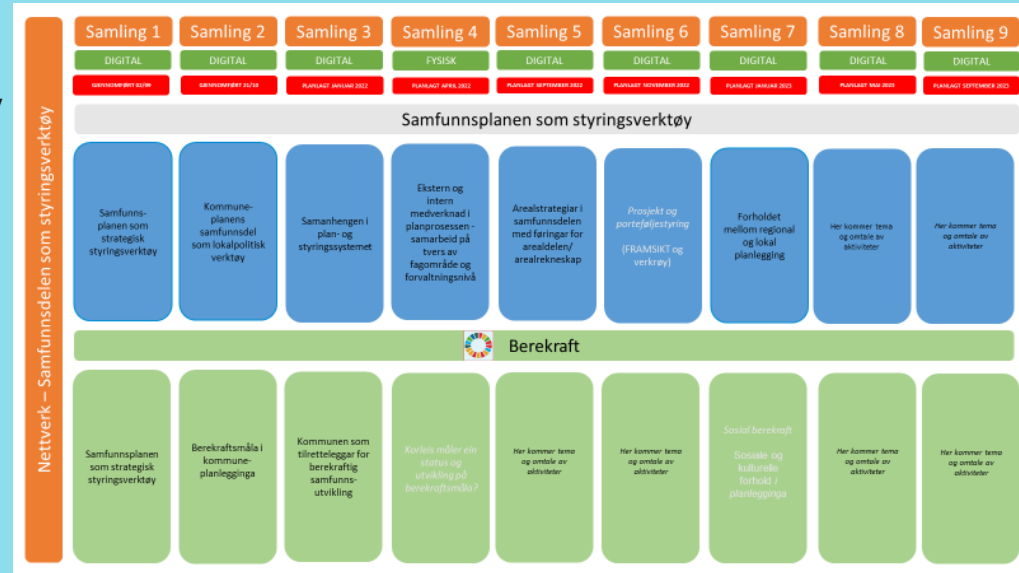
Nettverk – Samfunnsdelen som styringsverktøy

| Samling 1 | Samling 2 | Samling 3 | Samling 4 | Samling 5 | Samling 6 | Samling 7 | Samling 8 | Samling 9 |
|---|---|---|---|---|---|---|---|---|
| DIGITAL | DIGITAL | DIGITAL | FYSISK | DIGITAL | DIGITAL | DIGITAL | DIGITAL | DIGITAL |
| GJENNOMFØRT 02/09 | GJENNOMFØRT 21/10 | PLANLAGT JANUAR 2022 | PLANLAGT APRIL 2022 | PLANLAGT SEPTEMBER 2022 | PLANLAGT NOVEMBER 2022 | PLANLAGT JANUAR 2023 | PLANLAGT MAI 2023 | PLANLAGT SEPTEMBER 2023 |

Samfunnsplanen som styringsverktøy

| Samfunns-planen som strategisk styringsverktøy | Kommune-planens samfunnsdel som lokalpolitisk verktøy | Samanhengen i plan- og styringssystemet | Ekstern og intern medverknad i planprosessen - samarbeid på tvers av fagområde og forvaltningsnivå | Arealstrategiar i samfunnsdelen med føringar for arealdelen/ arealrekneskap | Prosjekt og porteføljestyring (FRAMSIKT og verkrøy) | Forholdet mellom regional og lokal planlegging | Her kommer tema og omtale av aktiviteter | Her kommer tema og omtale av aktiviteter |
|---|---|---|---|---|---|---|---|---|

Berekraft

| Samfunnsplanen som strategisk styringsverktøy | Berekraftsmåla i kommune-planlegginga | Kommunen som tilretteleggar for berekraftig samfunns-utvikling | Korleis måler ein status og utvikling på berekraftsmåla? | Her kommer tema og omtale av aktiviteter | Her kommer tema og omtale av aktiviteter | Sosial berekraft Sosiale og kulturelle forhold i planlegginga | Her kommer tema og omtale av aktiviteter | Her kommer tema og omtale av aktiviteter |
|---|---|---|---|---|---|---|---|---|